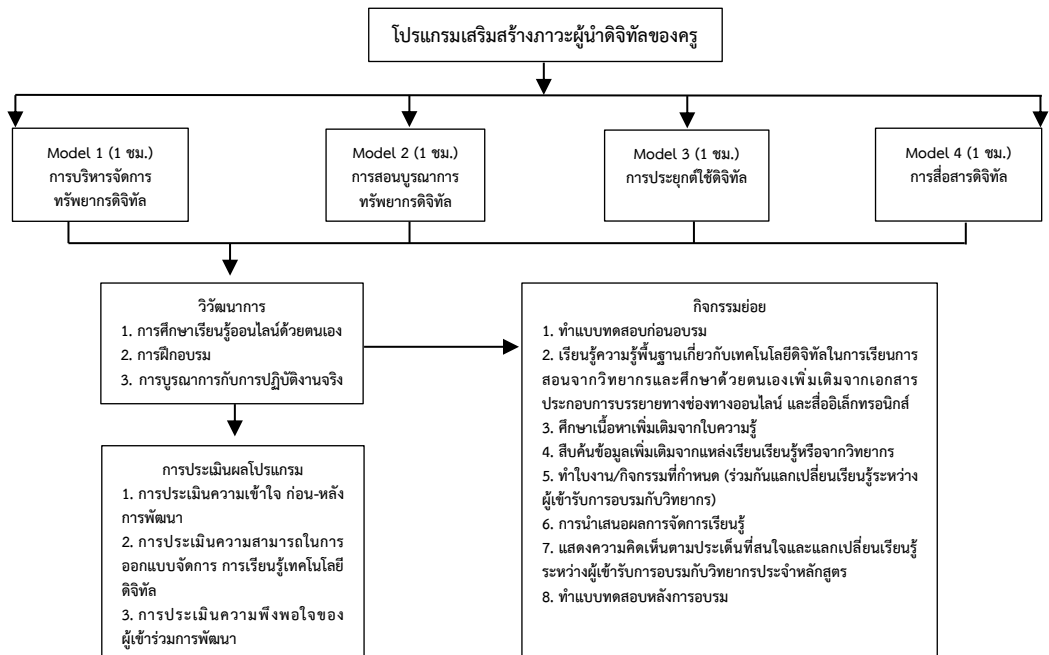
โปรแกรมเสริมสร้างภาวะผู้นำดิจิทัลของครู

Model 1 (1 ชม.)
การบริหารจัดการทรัพยากรดิจิทัล

Model 2 (1 ชม.)
การสอนบูรณาการทรัพยากรดิจิทัล

Model 3 (1 ชม.)
การประยุกต์ใช้ดิจิทัล

Model 4 (1 ชม.)
การสื่อสารดิจิทัล

วิวัฒนาการ
1. การศึกษาเรียนรู้ออนไลน์ด้วยตนเอง
2. การฝึกอบรม
3. การบูรณาการกับการปฏิบัติงานจริง

กิจกรรมย่อย
1. ทำแบบทดสอบก่อนอบรม
2. เรียนรู้ความรู้พื้นฐานเกี่ยวกับเทคโนโลยีดิจิทัลในการเรียนการสอนจากวิทยากรและศึกษาด้วยตนเองเพิ่มเติมจากเอกสารประกอบการบรรยายทางช่องทางออนไลน์ และสื่ออิเล็กทรอนิกส์
3. ศึกษาเนื้อหาเพิ่มเติมจากใบความรู้
4. สืบค้นข้อมูลเพิ่มเติมจากแหล่งเรียนเรียนรู้หรือจากวิทยากร
5. ทำใบงาน/กิจกรรมที่กำหนด (ร่วมกันแลกเปลี่ยนเรียนรู้ระหว่างผู้เข้ารับการอบรมกับวิทยากร)
6. การนำเสนอผลการจัดการเรียนรู้
7. แสดงความคิดเห็นตามประเด็นที่สนใจและแลกเปลี่ยนเรียนรู้ระหว่างผู้เข้ารับการอบรมกับวิทยากรประจำหลักสูตร
8. ทำแบบทดสอบหลังการอบรม

การประเมินผลโปรแกรม
1. การประเมินความเข้าใจ ก่อน-หลัง การพัฒนา
2. การประเมินความสามารถในการออกแบบจัดการ การเรียนรู้เทคโนโลยีดิจิทัล
3. การประเมินความพึงพอใจของผู้เข้าร่วมการพัฒนา